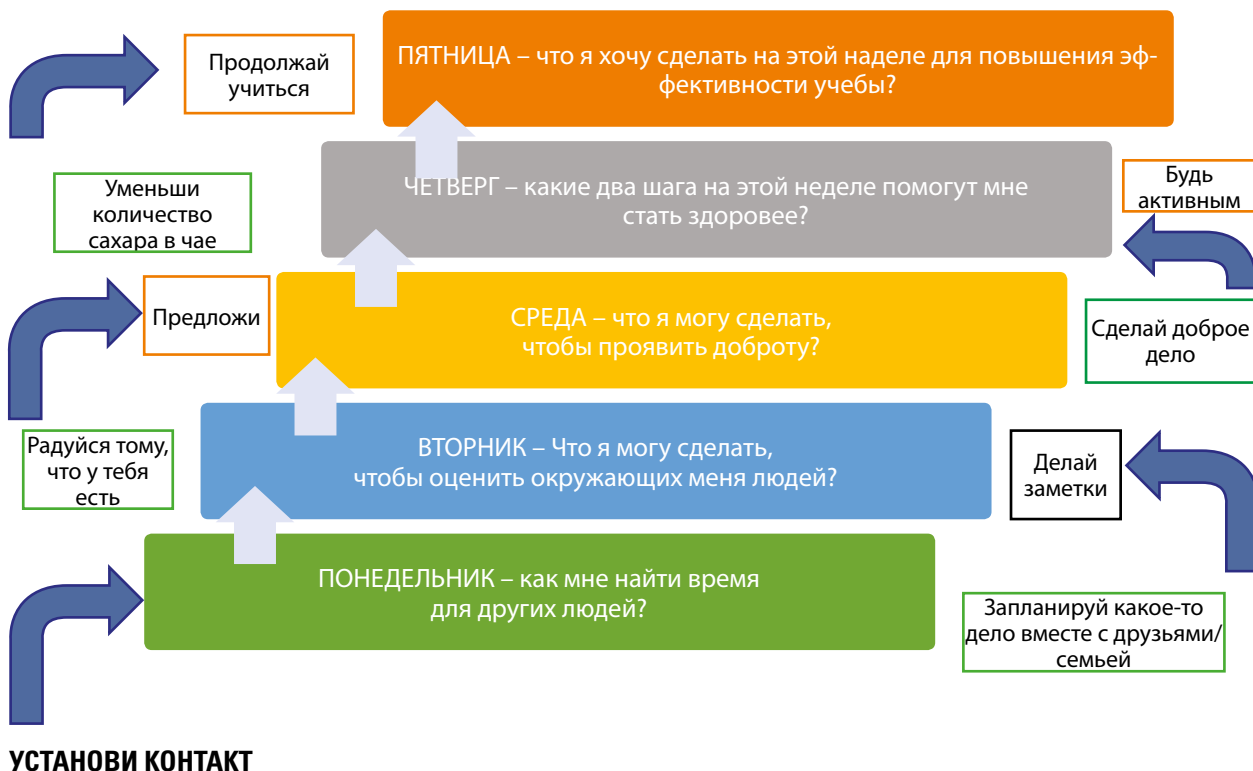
Продолжай учиться

ПЯТНИЦА – что я хочу сделать на этой наделе для повышения эффективности учебы?

Уменьши количество сахара в чае

ЧЕТВЕРГ – какие два шага на этой неделе помогут мне стать здоровее?

Будь активным

Предложи

СРЕДА – что я могу сделать, чтобы проявить доброту?

Сделай доброе дело

Радуйся тому, что у тебя есть

ВТОРНИК – Что я могу сделать, чтобы оценить окружающих меня людей?

Делай заметки

ПОНЕДЕЛЬНИК – как мне найти время для других людей?

Запланируй какое-то дело вместе с друзьями/семьей

УСТАНОВИ КОНТАКТ